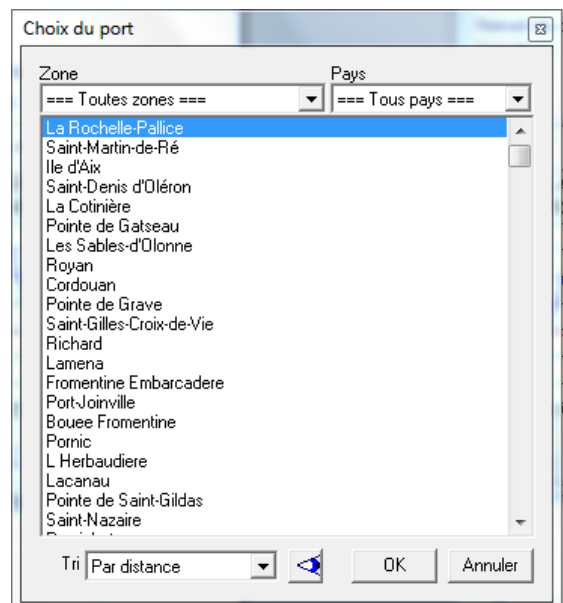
Choix du port

Zone
=== Toutes zones ===

Pays
=== Tous pays ===

La Rochelle-Pallice
Saint-Martin-de-Ré
Ile d'Aix
Saint-Denis d'Oléron
La Cotinière
Pointe de Gatseau
Les Sables-d'Olonne
Royan
Cordouan
Pointe de Grave
Saint-Gilles-Croix-de-Vie
Richard
Lamena
Fromentine Embarcadere
Port-Joinville
Bouee Fromentine
Pornic
L Herbaudiere
Lacanau
Pointe de Saint-Gildas
Saint-Nazaire
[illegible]

Tri Par distance

OK
Annuler